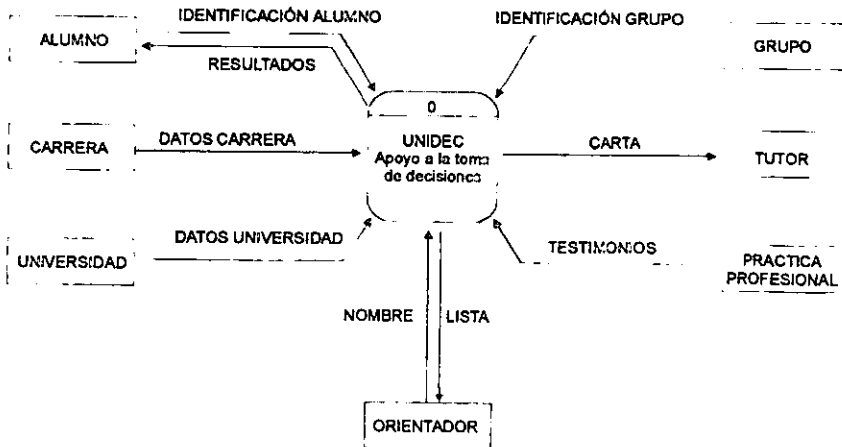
IDENTIFICACIÓN ALUMNO

IDENTIFICACIÓN GRUPO

ALUMNO

RESULTADOS

GRUPO

0

CARRERA

DATOS CARRERA

UNIDEC
Apoyo a la toma de decisiones

CARTA

TUTOR

UNIVERSIDAD

DATOS UNIVERSIDAD

TESTIMONIOS

PRACTICA PROFESIONAL

NOMBRE

LISTA

ORIENTADOR